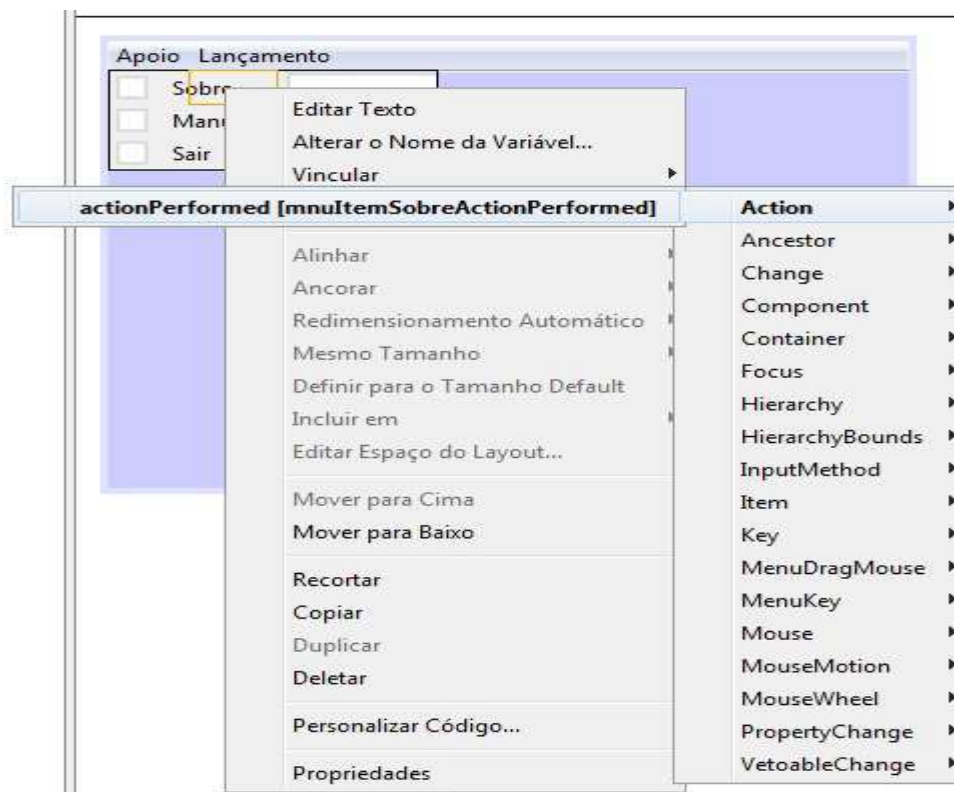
Apoio Lançamento

Sobre
Man
Sair

Editar Texto
Alterar o Nome da Variável...
Vincular

actionPerformed [mnuItemSobreActionPerformed]

Alinhar
Ancorar
Redimensionamento Automático
Mesmo Tamanho
Definir para o Tamanho Default
Incluir em
Editar Espaço do Layout...

Mover para Cima
Mover para Baixo

Recortar
Copiar
Duplicar
Deletar

Personalizar Código...

Propriedades

Action
Ancestor
Change
Component
Container
Focus
Hierarchy
HierarchyBounds
InputMethod
Item
Key
MenuDragMouse
MenuKey
Mouse
MouseMotion
MouseWheel
PropertyChange
VetoableChange